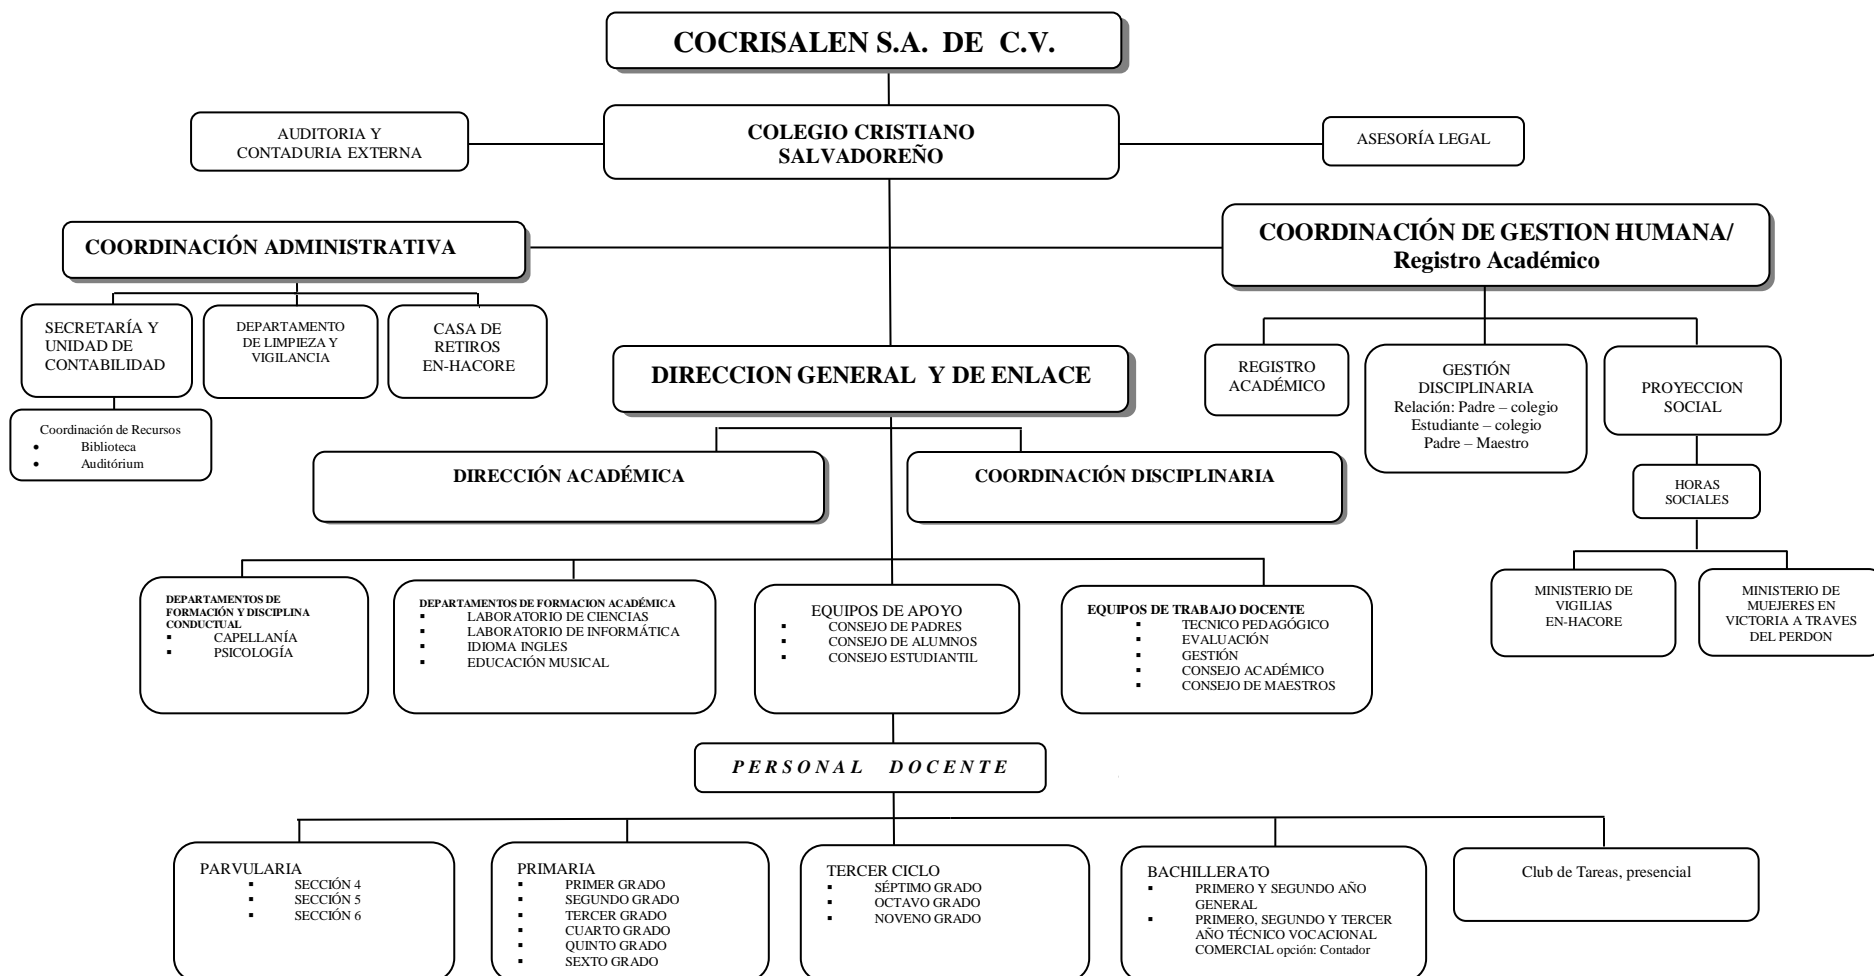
COCRISALEN S.A. DE C.V.

AUDITORIA Y CONTADURIA EXTERNA

COLEGIO CRISTIANO SALVADOREÑO

ASESORÍA LEGAL

COORDINACIÓN ADMINISTRATIVA

COORDINACIÓN DE GESTION HUMANA/ Registro Académico

SECRETARÍA Y UNIDAD DE CONTABILIDAD

DEPARTAMENTO DE LIMPIEZA Y VIGILANCIA

CASA DE RETIROS EN-HACORE

Coordinación de Recursos
- Biblioteca
- Auditórium

DIRECCION GENERAL Y DE ENLACE

REGISTRO ACADÉMICO

GESTIÓN DISCIPLINARIA
Relación: Padre – colegio
Estudiante – colegio
Padre – Maestro

PROYECCION SOCIAL

HORAS SOCIALES

MINISTERIO DE VIGILIAS EN-HACORE

MINISTERIO DE MUEJERES EN VICTORIA A TRAVES DEL PERDON

DIRECCIÓN ACADÉMICA

COORDINACIÓN DISCIPLINARIA

DEPARTAMENTOS DE FORMACIÓN Y DISCIPLINA CONDUCTUAL
- CAPELLANÍA
- PSICOLOGÍA

DEPARTAMENTOS DE FORMACION ACADÉMICA
- LABORATORIO DE CIENCIAS
- LABORATORIO DE INFORMÁTICA
- IDIOMA INGLES
- EDUCACIÓN MUSICAL

EQUIPOS DE APOYO
- CONSEJO DE PADRES
- CONSEJO DE ALUMNOS
- CONSEJO ESTUDIANTIL

EQUIPOS DE TRABAJO DOCENTE
- TECNICO PEDAGÓGICO
- EVALUACIÓN
- GESTIÓN
- CONSEJO ACADÉMICO
- CONSEJO DE MAESTROS

PERSONAL DOCENTE

PARVULARIA
- SECCIÓN 4
- SECCIÓN 5
- SECCIÓN 6

PRIMARIA
- PRIMER GRADO
- SEGUNDO GRADO
- TERCER GRADO
- CUARTO GRADO
- QUINTO GRADO
- SEXTO GRADO

TERCER CICLO
- SÉPTIMO GRADO
- OCTAVO GRADO
- NOVENO GRADO

BACHILLERATO
- PRIMERO Y SEGUNDO AÑO GENERAL
- PRIMERO, SEGUNDO Y TERCER AÑO TÉCNICO VOCACIONAL COMERCIAL opción: Contador

Club de Tareas, presencial